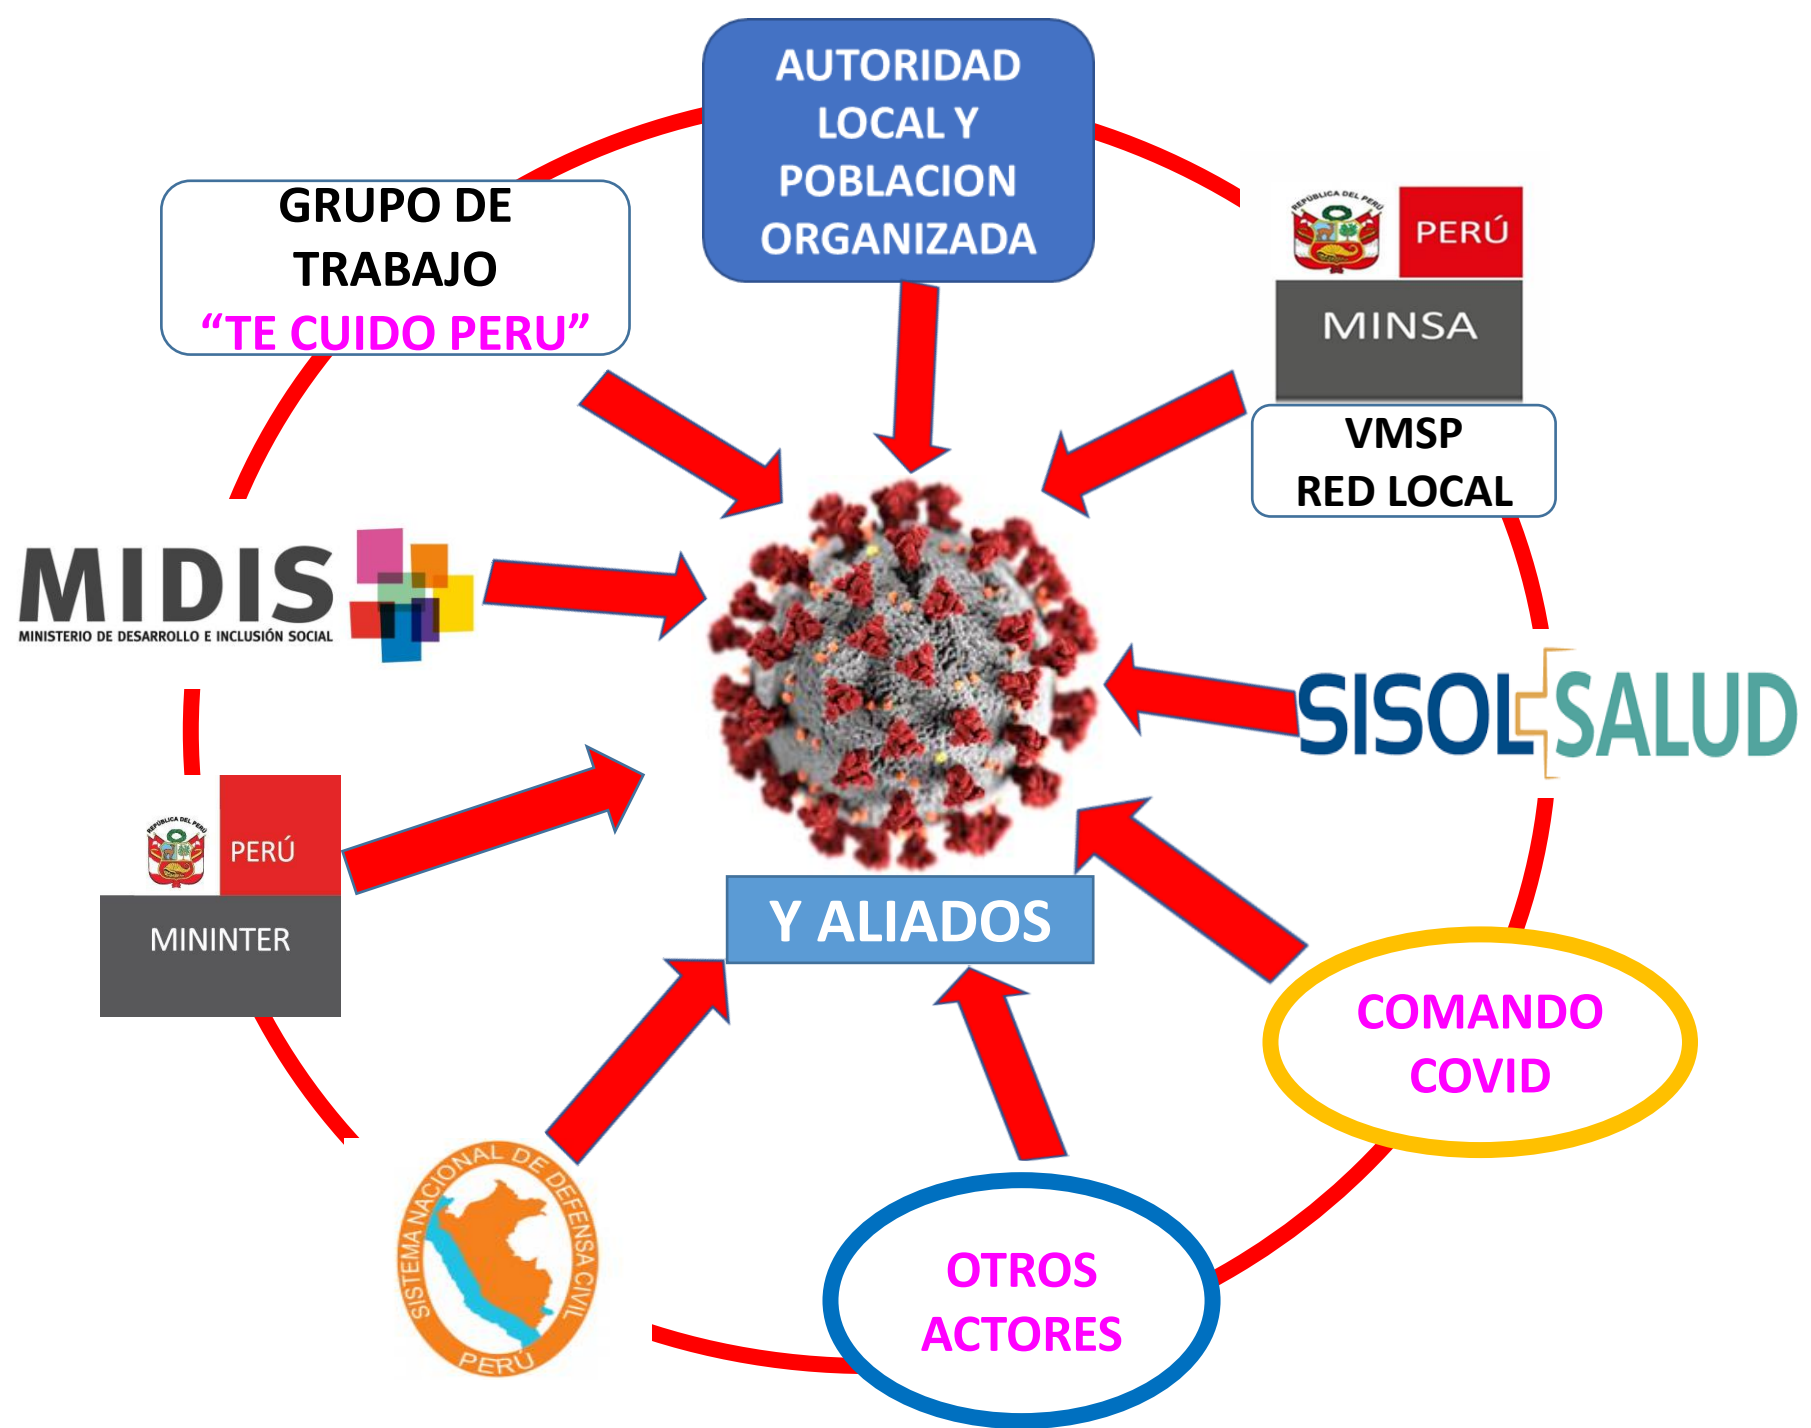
AUTORIDAD LOCAL Y POBLACION ORGANIZADA

GRUPO DE TRABAJO
“TE CUIDO PERU”

REPÚBLICA DEL PERÚ
PERÚ
MINSA

VMSP
RED LOCAL

MIDIS
MINISTERIO DE DESARROLLO E INCLUSIÓN SOCIAL

SISOL SALUD

REPÚBLICA DEL PERÚ
PERÚ
MININTER

Y ALIADOS

COMANDO COVID

SISTEMA NACIONAL DE DEFENSA CIVIL
PERÚ

OTROS ACTORES